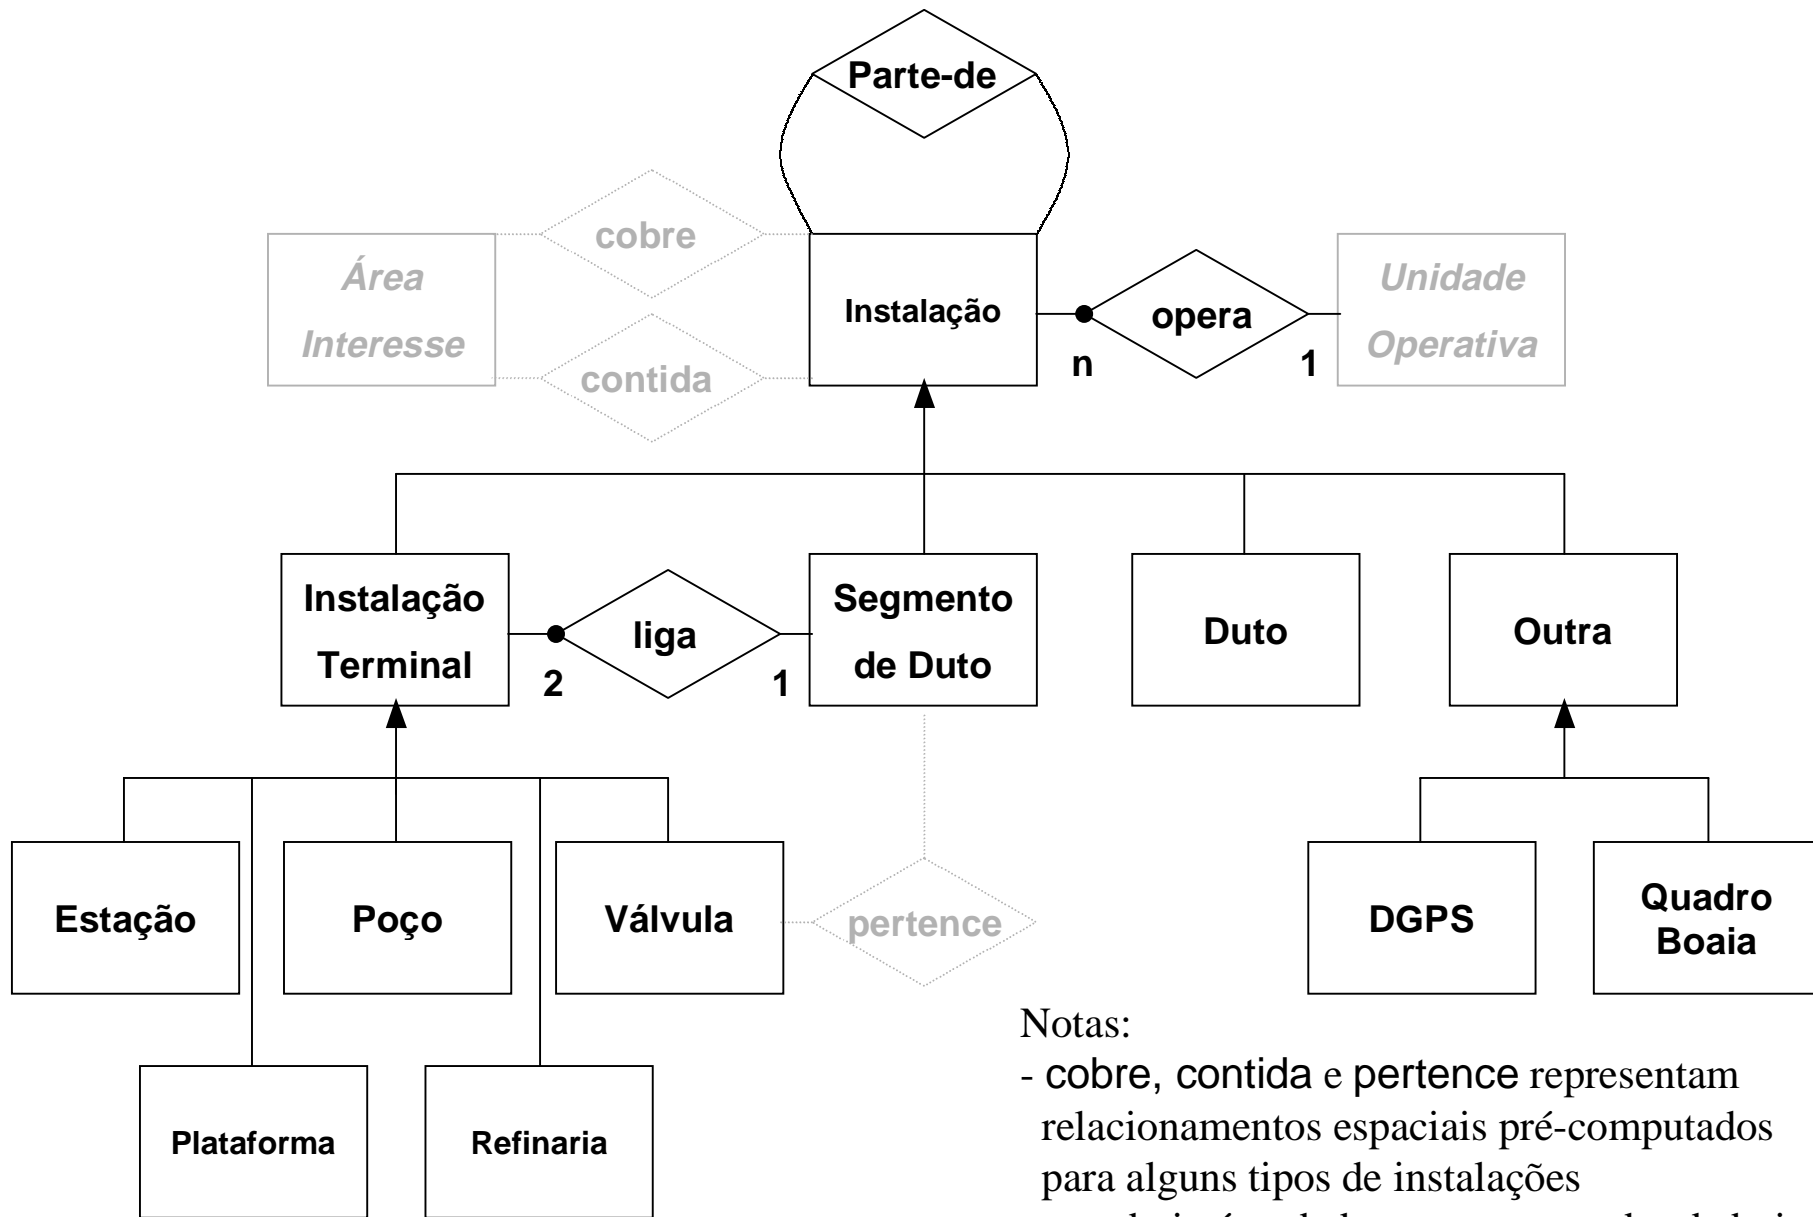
Parte-de

cobre

Área Interesse

contida

Instalação

opera

Unidade Operativa

n

1

Instalação Terminal

liga

Segmento de Duto

Duto

Outra

2

1

Estação

Poço

Válvula

pertence

DGPS

Quadro Boaia

Plataforma

Refinaria

Notas:
- cobre, contida e pertence representam relacionamentos espaciais pré-computados para alguns tipos de instalações

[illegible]